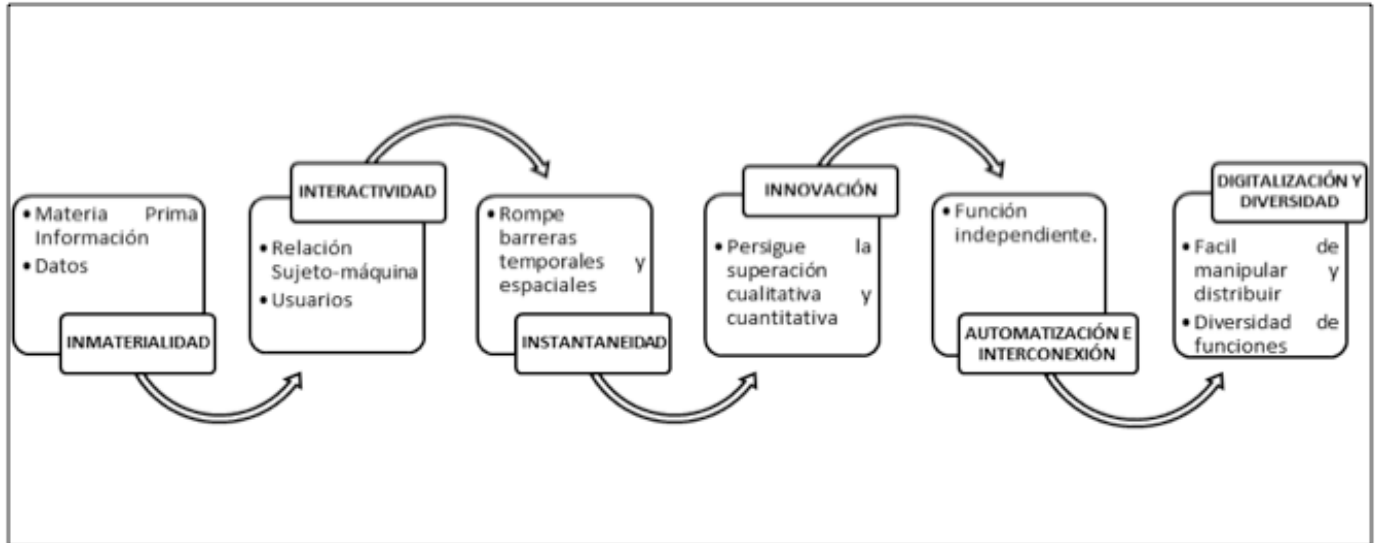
• Materia Prima Información
• Datos

INMATERIALIDAD

INTERACTIVIDAD

• Relación Sujeto-máquina
• Usuarios

• Rompe barreras temporales y espaciales

INSTANTANEIDAD

INNOVACIÓN

• Persigue la superación cualitativa y cuantitativa

• Función independiente.

AUTOMATIZACIÓN E INTERCONEXIÓN

DIGITALIZACIÓN Y DIVERSIDAD

• Facil de manipular y distribuir
• Diversidad de funciones